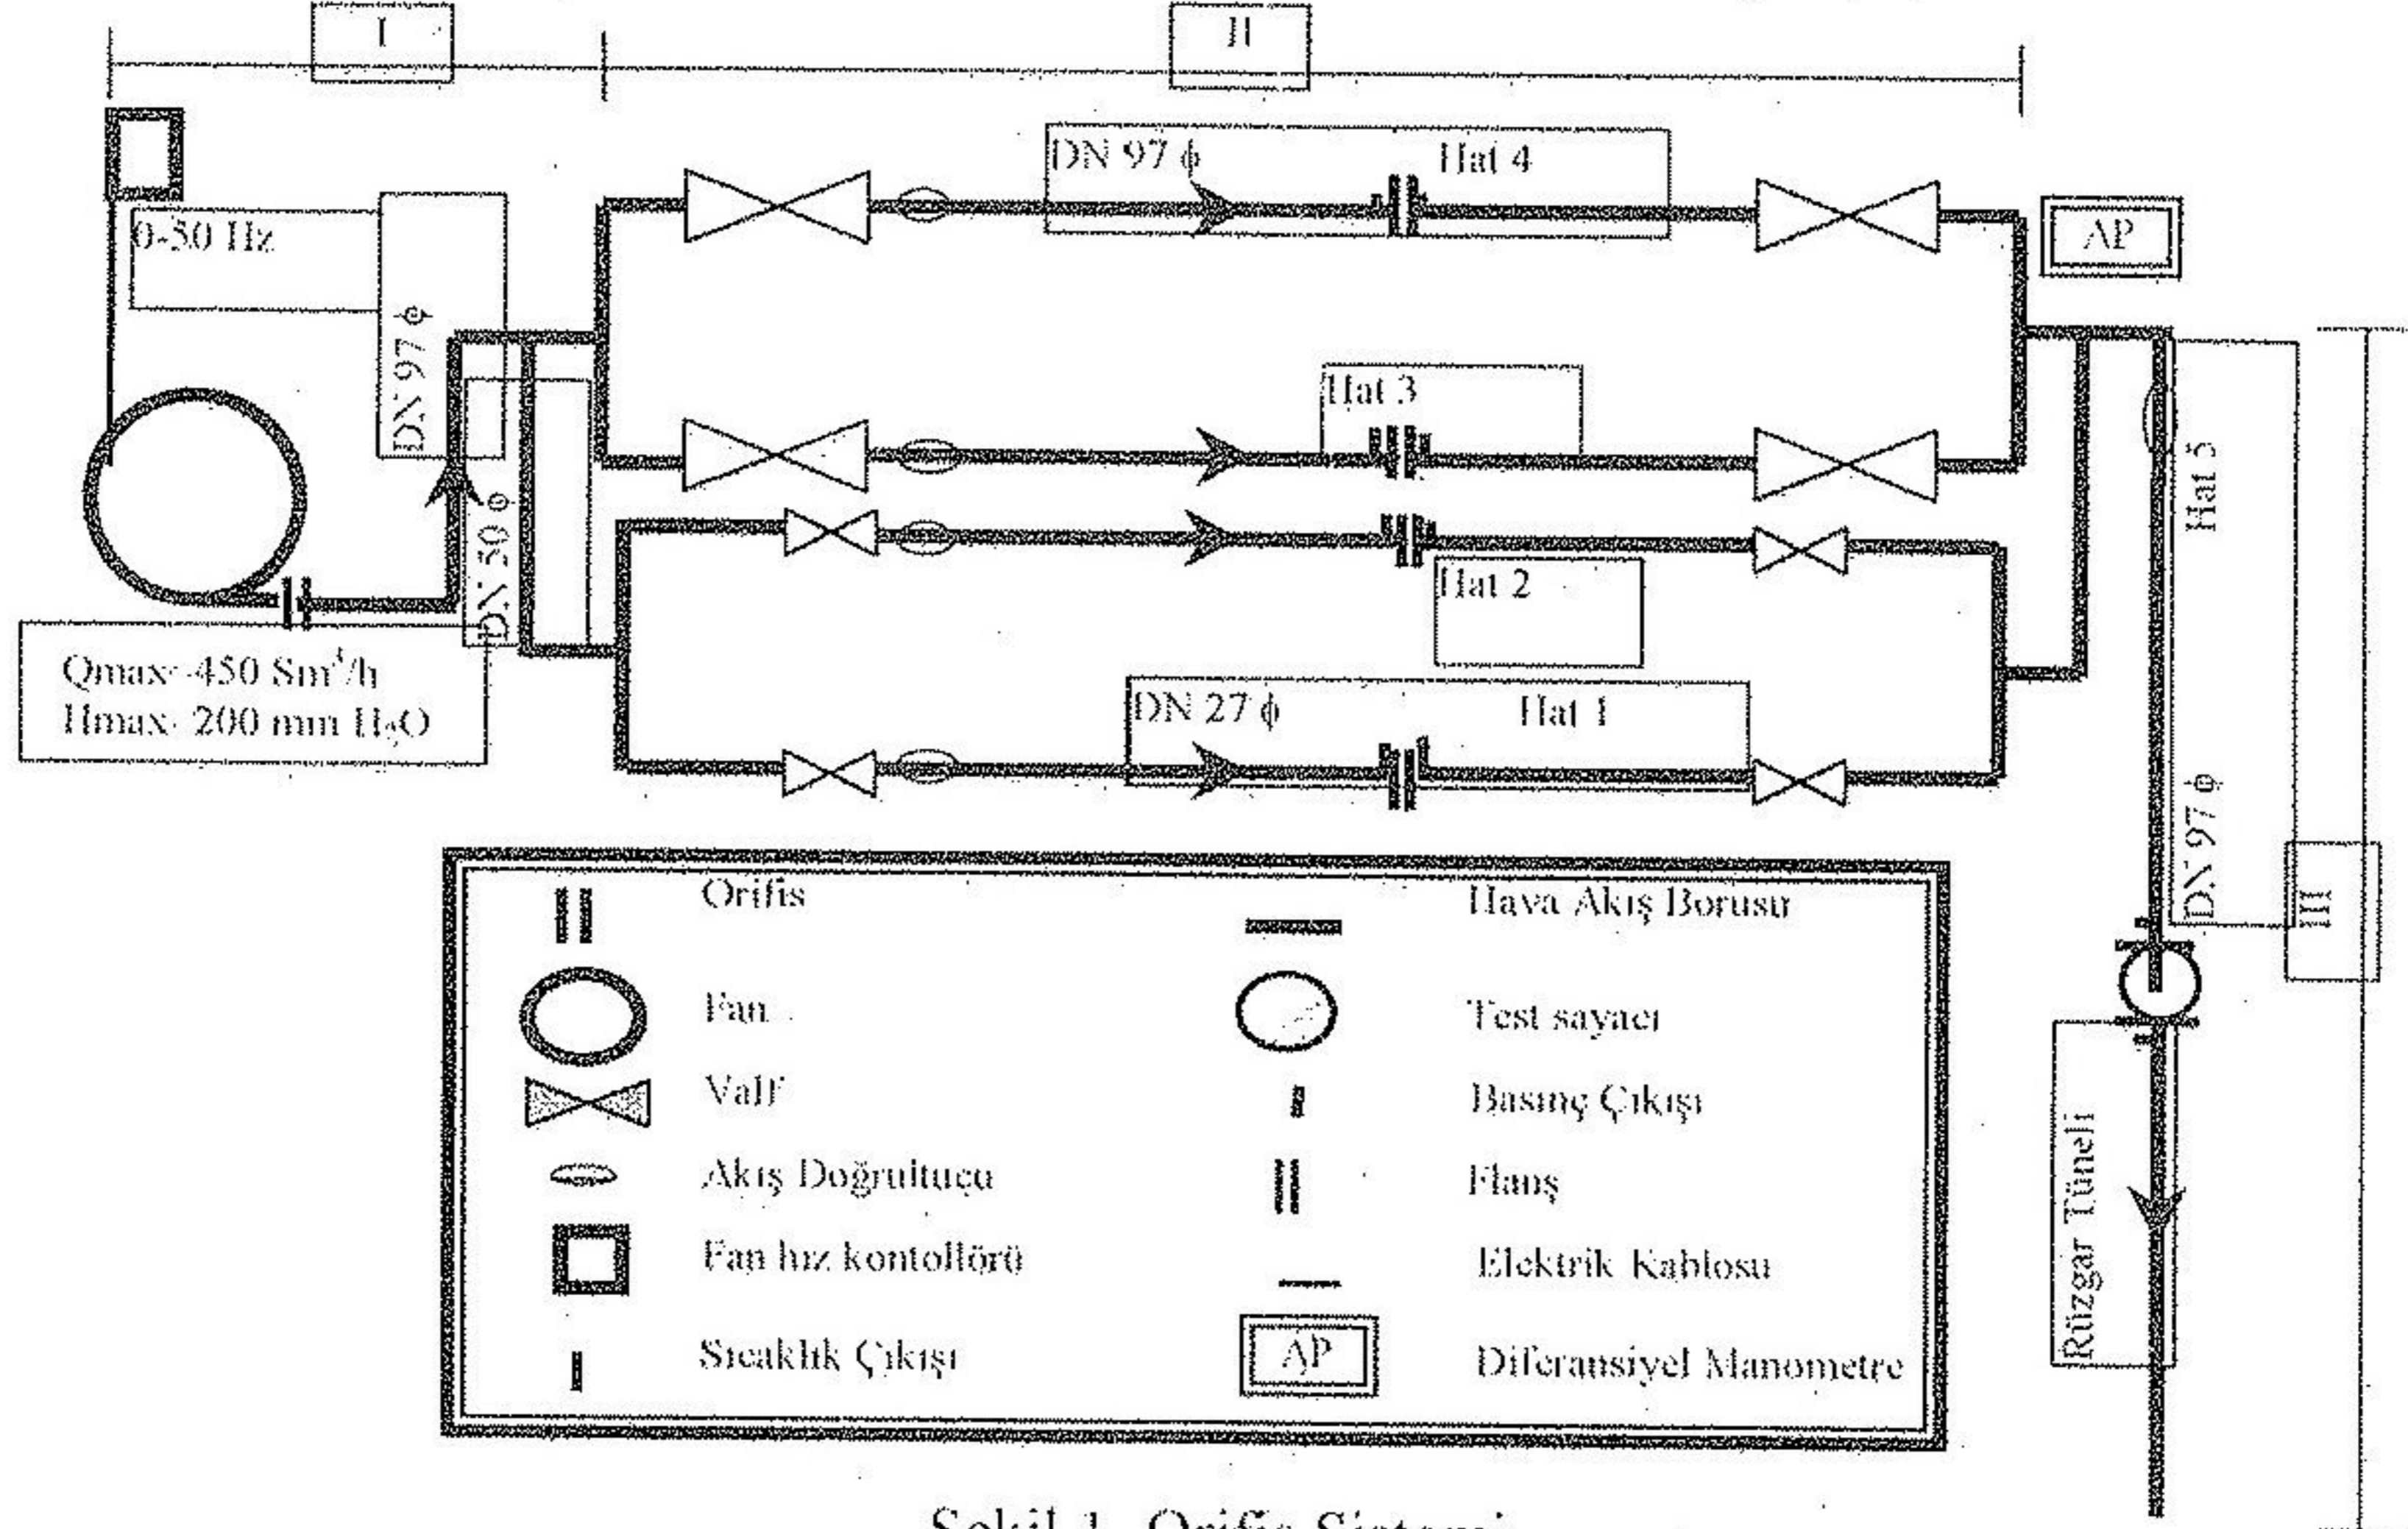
I

II

DN 97 $\phi$

Hat 4

0-50 Hz

ΔP

DN 97 $\phi$

Hat 3

DN 50 $\phi$

Hat 5

Hat 2

Qmax=450 Sm$^3$/h
Hmax=200 mm H$_2$O

DN 27 $\phi$

Hat 1

DN 97 $\phi$

III

Orifis

Hava Akış Borusu

Fan

Test sayacı

Valf

Basınç Çıkışı

Akış Doğrultucu

Flanş

Fan hız kontollörü

Elektrik Kablosu

Sıcaklık Çıkışı

ΔP

Diferansiyel Manometre

Rüzgar Tüneli

Şekil 1. Orifis Sistemi